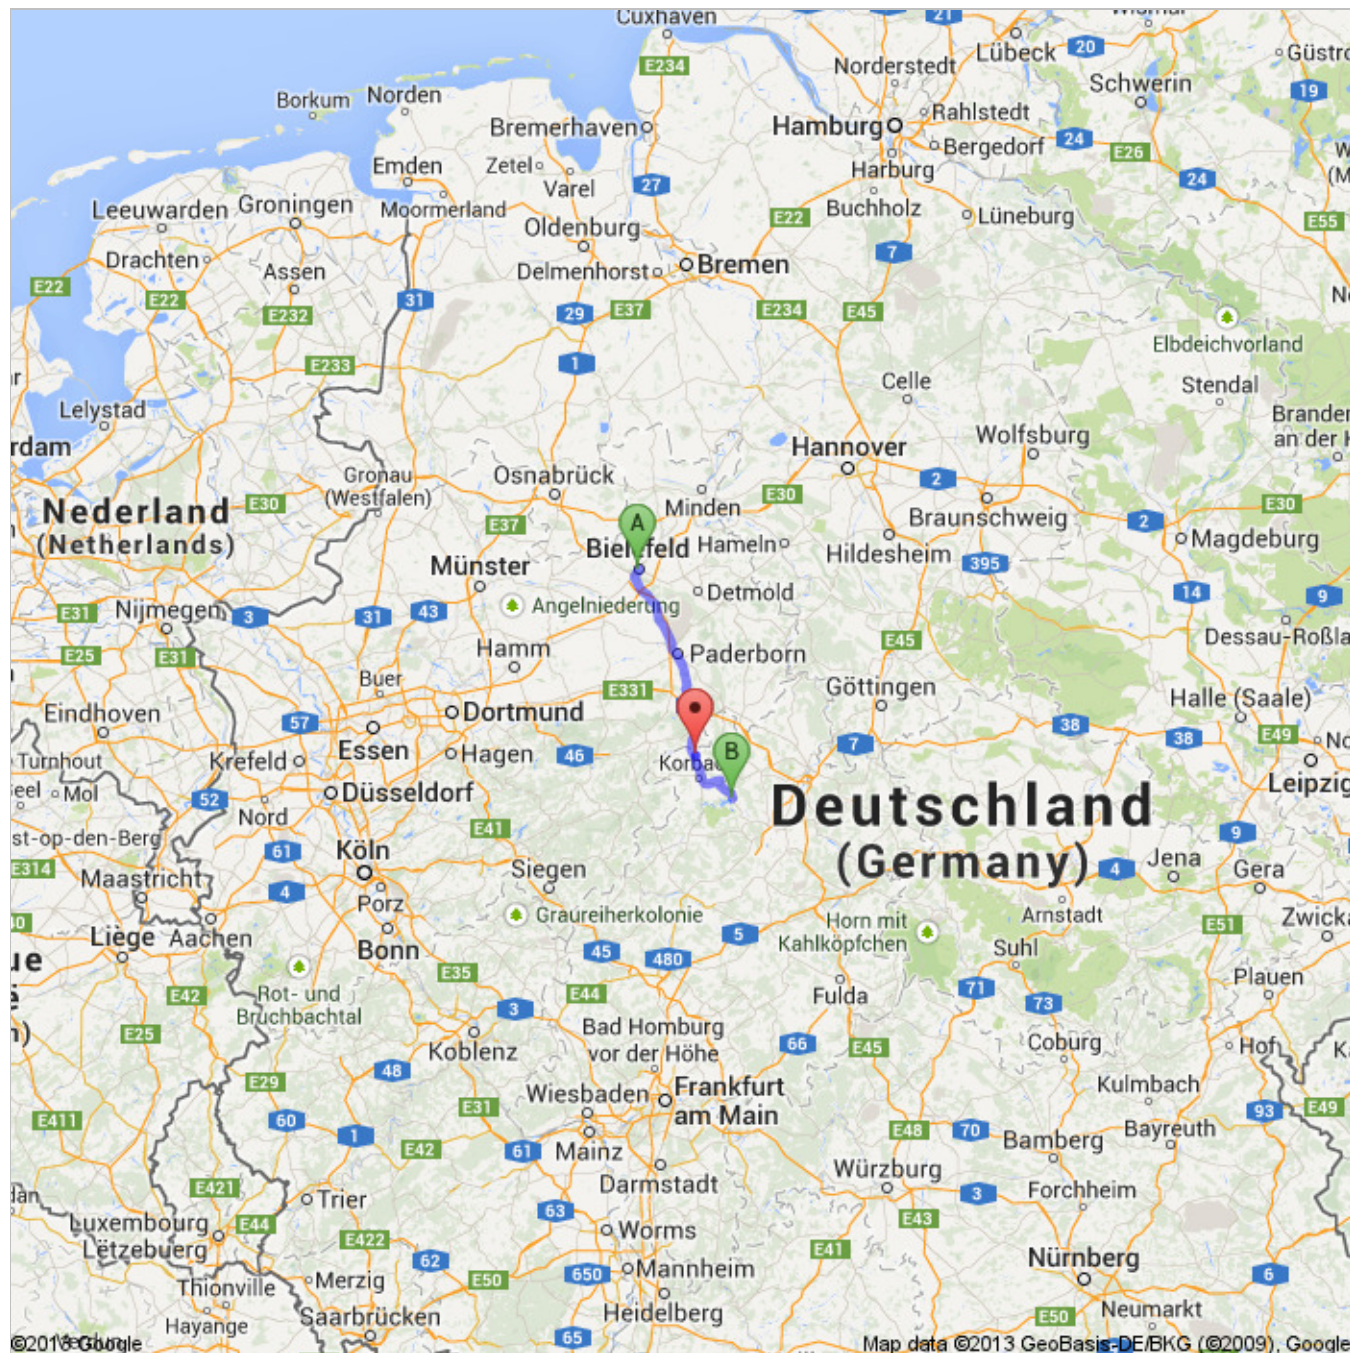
Cuxhaven
E234
Norderstedt
Lübeck
20
Güstro
Schwerin
19
Borkum
Norden
Bremerhaven
Hamburg
Rahlstedt
Bergedorf
24
E26
Emden
Zetel
Harburg
Varel
27
Leeuwarden
Groningen
Moormerland
E22
Buchholz
Lüneburg
24
E55
Oldenburg
Drachten
Assen
Delmenhorst
Bremen
7
E22
E22
31
E232
29
E37
E234
E45
Elbdeichvorland
1
E233
Celle
Stendal
Lelystad
Brander an der
rdam
Gronau (Westfalen)
Osnabrück
Hannover
Wolfsburg
2
Nederland
E30
E37
Minden
E30
Braunschweig
E30
(Netherlands)
A
Bielefeld
Hameln
Hildesheim
2
Magdeburg
395
Münster
Detmold
14
E31
Nijmegen
3
31
43
Angelniederung
9
E45
Dessau-Roßla
E25
E31
Hamm
Paderborn
Buer
Göttingen
Halle (Saale)
Eindhoven
E331
Dortmund
57
38
38
E49
Turnhout
Krefeld
Essen
Hagen
46
Korbach
B
7
Leipzig
Mol
52
Düsseldorf
Deutschland
Nord
E41
9
st-op-den-Berg
61
Köln
(Germany)
4
Jena
Gera
E314
Maastricht
Siegen
4
Porz
Graureiherkolonie
Horn mit Kahlköpfchen
Arnstadt
E51
Zwick
Liège
Aachen
5
Bonn
Suhl
45
480
E35
Plauen
E42
Rot- und Bruchbachtal
71
Fulda
73
E44
3
E25
Bad Homburg vor der Höhe
Koblenz
66
Coburg
Hof
E45
48
E29
Wiesbaden
Frankfurt am Main
Kulmbach
E31
E411
93
E49
60
Bayreuth
1
E48
70
Bamberg
E42
61
Mainz
E421
Trier
Würzburg
Darmstadt
3
Forchheim
Luxembourg
E44
63
Lëtzebuerg
E43
Worms
E422
E41
Nürnberg
62
Merzig
650
Mannheim
6
Thionville
E50
Heidelberg
E50
Neumarkt
Hayange
Saarbrücken
65
©2013 Google
Map data ©2013 GeoBasis-DE/BKG (©2009), Google